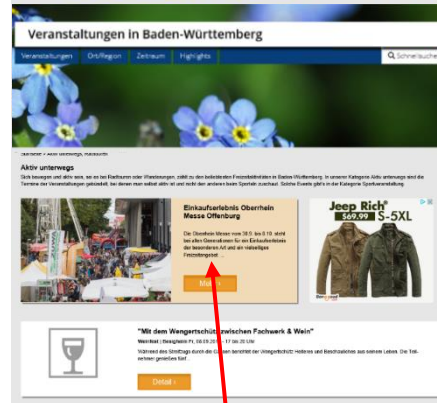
Veranstaltungen in Baden-Württemberg

Veranstaltungen | Ort/Region | Zeitraum | Highlights

Schnellsuche

Aktiv unterwegs

Sich bewegen und aktiv sein, sei es bei Radtouren oder Wanderungen, zählt zu den beliebtesten Freizeitaktivitäten in Baden-Württemberg. In unserer Kategorie Aktiv unterwegs sind die Termine der Veranstaltungen gebündelt, bei denen man selbst aktiv ist und nicht der andere beim Sport zuschaut. Solche Events gibt's in der Kategorie Sportveranstaltung.

Einkaufserlebnis Oberrhein Messe Offenburg

Die Oberrhein Messe vom 30.9. bis 8.10. steht bei allen Generationen für ein Einkaufserlebnis der besonderen Art und ein vielseitiges Freizeitangebot.

Mehr

Jeep Rich® $69.99 S-5XL

"Mit dem Wengertschütz zwischen Fachwerk & Wein"

Weinfest | Besigheim Fr, 08.09.2017 17 bis 20 Uhr

Während des Streifzugs durch die Gassen berichtet der Wengertschütz Heiteres und Beschauliches aus seinem Leben. Die Teilnehmer genießen fünf

Detail